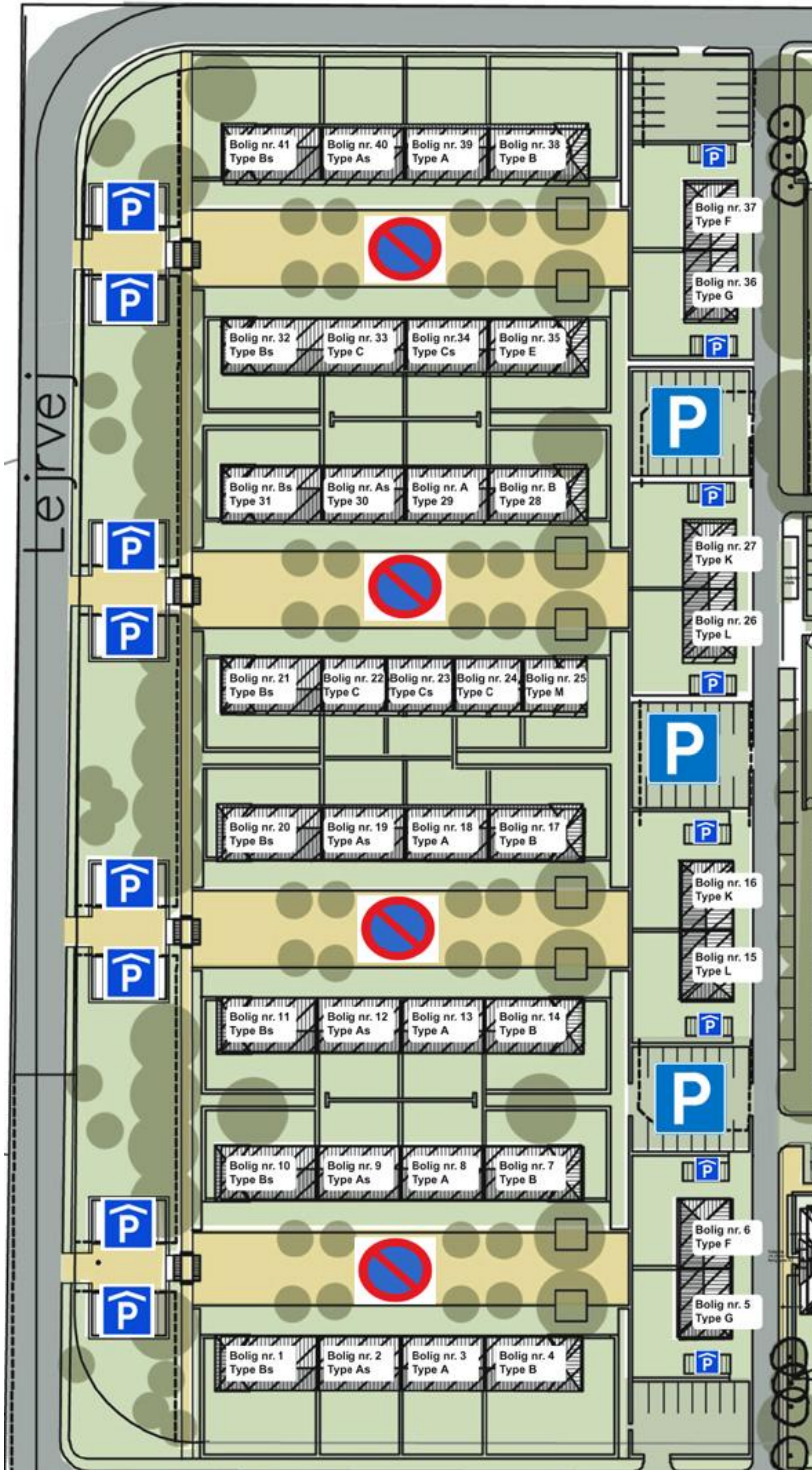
Lejrvej

Bolig nr. 41
Type Bs

Bolig nr. 40
Type As

Bolig nr. 39
Type A

Bolig nr. 38
Type B

P

Bolig nr. 37
Type F

Bolig nr. 36
Type G

P

P

P

Bolig nr. 32
Type Bs

Bolig nr. 33
Type C

Bolig nr.34
Type Cs

Bolig nr. 35
Type E

P

Bolig nr. Bs
Type 31

Bolig nr. As
Type 30

Bolig nr. A
Type 29

Bolig nr. B
Type 28

P

Bolig nr. 27
Type K

Bolig nr. 26
Type L

P

P

Bolig nr. 21
Type Bs

Bolig nr. 22
Type C

Bolig nr. 23
Type Cs

Bolig nr. 24
Type C

Bolig nr. 25
Type M

P

P

Bolig nr. 20
Type Bs

Bolig nr. 19
Type As

Bolig nr. 18
Type A

Bolig nr. 17
Type B

P

Bolig nr. 16
Type K

Bolig nr. 15
Type L

P

P

Bolig nr. 11
Type Bs

Bolig nr. 12
Type As

Bolig nr. 13
Type A

Bolig nr. 14
Type B

P

P

Bolig nr. 10
Type Bs

Bolig nr. 9
Type As

Bolig nr. 8
Type A

Bolig nr. 7
Type B

P

P

Bolig nr. 6
Type F

Bolig nr. 5
Type G

P

Bolig nr. 1
Type Bs

Bolig nr. 2
Type As

Bolig nr. 3
Type A

Bolig nr. 4
Type B

P